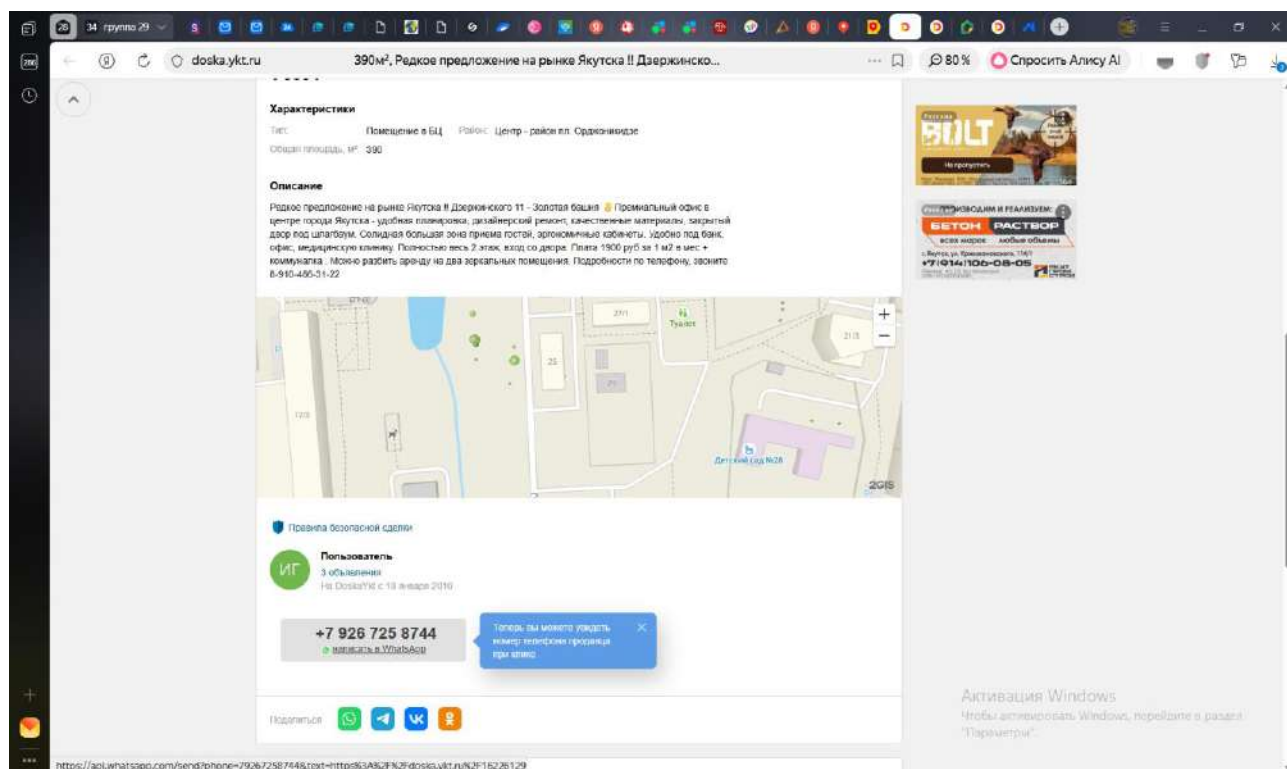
28 34 группа 29

doska.ykt.ru 390м², Редкое предложение на рынке Якутска !! Дзержинско... 80% Спросить Алису AI

Характеристики

Тип: Помещение в БЦ Район: Центр - район пл. Орджоникидзе
Общая площадь, м² 390

Описание

Редкое предложение на рынке Якутска !! Дзержинского 11 - Золотая башня Премиальный офис в центре города Якутска - удобная планировка, дизайнерский ремонт, качественные материалы, закрытый двор под шлагбаум, Солидная большая зона приема гостей, эргономичные кабинеты. Удобно под банк, офис, медицинскую клинику. Полностью весь 2 этаж, вход со двора. Плата 1900 руб за 1 м2 в мес + коммуналка . Можно разбить аренду на два зеркальных помещения. Подробности по телефону, звоните 8-910-486-31-22

27/1 Туалет 21/3 25 21 12/3 Детский сад №28 2GIS

Правила безопасной сделки

Пользователь
3 объявления
На DoskaYkt с 18 января 2016

ИГ

+7 926 725 8744
написать в WhatsApp

Теперь вы можете увидеть номер телефона продавца при клике

Поделиться

BOLT
Не пропустить

ПРОИЗВОДИМ И РЕАЛИЗУЕМ:
БЕТОН РАСТВОР
всех марок любые объемы
+7(914)106-08-05

Активация Windows
Чтобы активировать Windows, перейдите в раздел "Параметры".

https://api.whatsapp.com/send?phone=79267258744&text=https%3A%2F%2Fdoska.ykt.ru%2F16226129